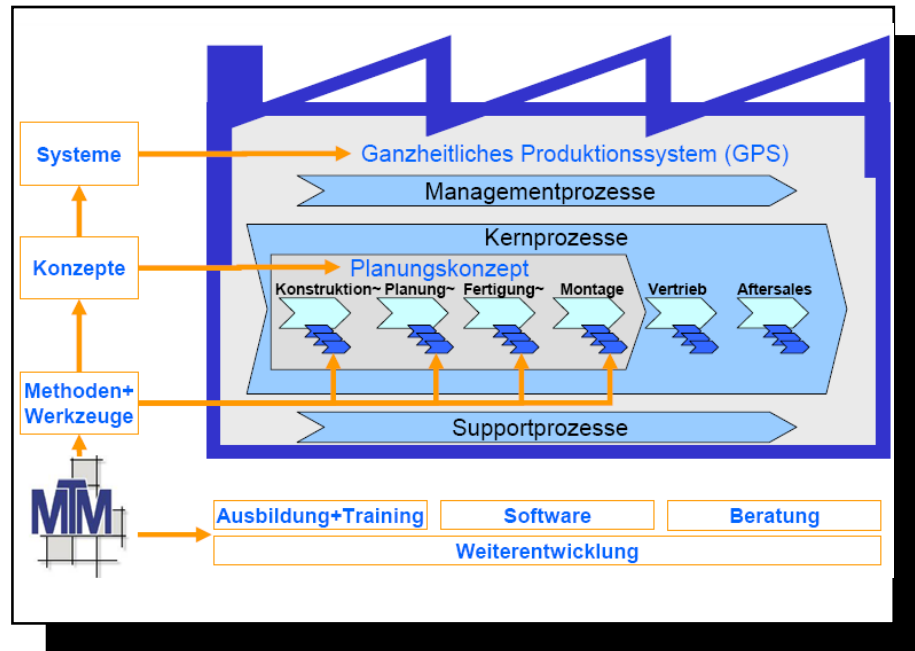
Systeme

Konzepte

Methoden+
Werkzeuge

MTM

Ganzheitliches Produktionssystem (GPS)

Managementprozesse

Kernprozesse

Planungskonzept

Konstruktion~ Planung~ Fertigung~ Montage Vertrieb Aftersales

Supportprozesse

Ausbildung+Training

Software

Beratung

Weiterentwicklung